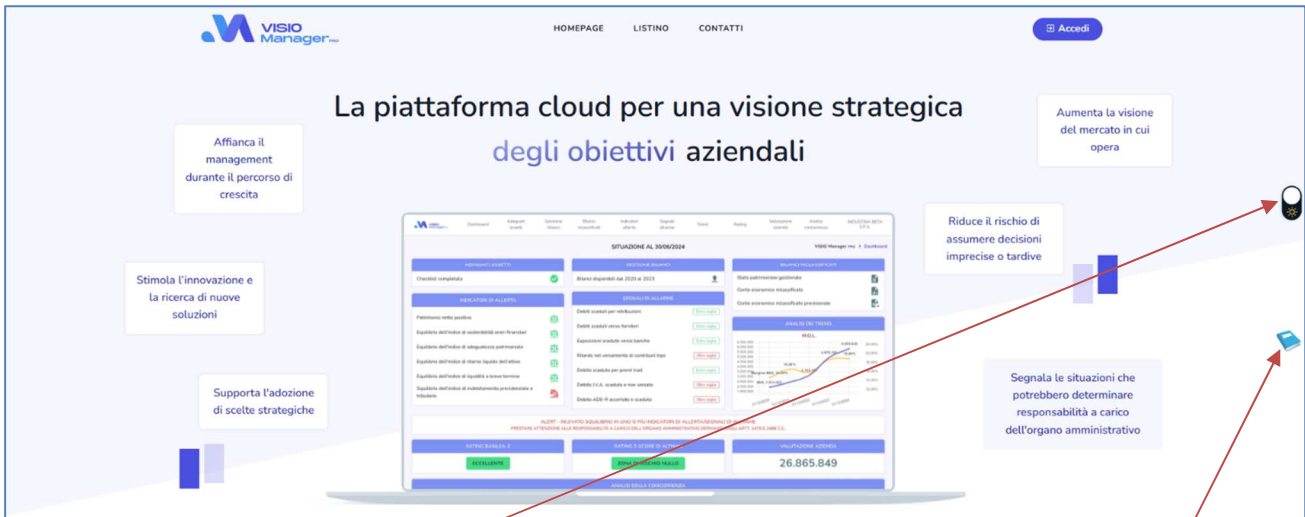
VISIO Manager PRO

HOMEPAGE LISTINO CONTATTI

Accedi

La piattaforma cloud per una visione strategica degli obiettivi aziendali

Affianca il management durante il percorso di crescita

Aumenta la visione del mercato in cui opera

Riduce il rischio di assumere decisioni imprecise o tardive

Stimola l'innovazione e la ricerca di nuove soluzioni

Supporta l'adozione di scelte strategiche

Segnala le situazioni che potrebbero determinare responsabilità a carico dell'organo amministrativo

SITUAZIONE AL 30/06/2024

Checklist completata

INDICATORI DI ALLERTA

Patrimonio netto positivo

Bilanci disponibili dal 2020 al 2023

SEGNALI DI ALLARME

Stato patrimoniale gestionale

Conto economico riclassificato

Conto economico riclassificato previsionale

ANALISI DEI TREND

MOL

ALERT

ECCELLENTE

VALUTAZIONE AZIENDA

26.865.849